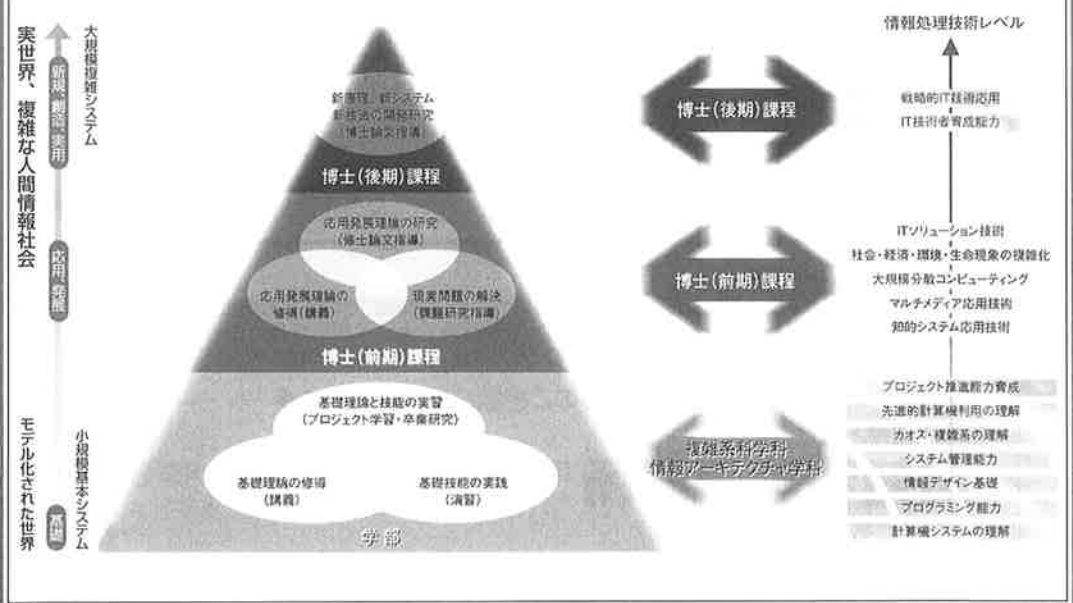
実世界、複雑な人間情報社会

大規模複雑システム

新規・創造・実用

応用・発展

基礎

小規模基本システム

モデル化された世界

新原理・新システム
新技術の開発研究
（博士論文指導）

博士（後期）課程

応用発展理論の研究
（博士論文指導）

応用発展理論の修得（講義）

現実問題の解決（課題研究指導）

博士（前期）課程

基礎理論と技能の実習
（プロジェクト学習・卒業研究）

基礎理論の修得
（講義）

基礎技能の実践
（演習）

学部

博士（後期）課程

博士（前期）課程

複雑系科学科
情報アーキテクチャ学科

情報処理技術レベル

戦略的IT技術応用
IT技術者育成能力

ITソリューション技術
社会・経済・環境・生命現象の複雑化
大規模分散コンピューティング
マルチメディア応用技術
知的システム応用技術

プロジェクト推進能力育成
先進的計算機利用の理解
カオス・複雑系の理解
システム管理能力
情報デザイン基礎
プログラミング能力
計算機システムの理解